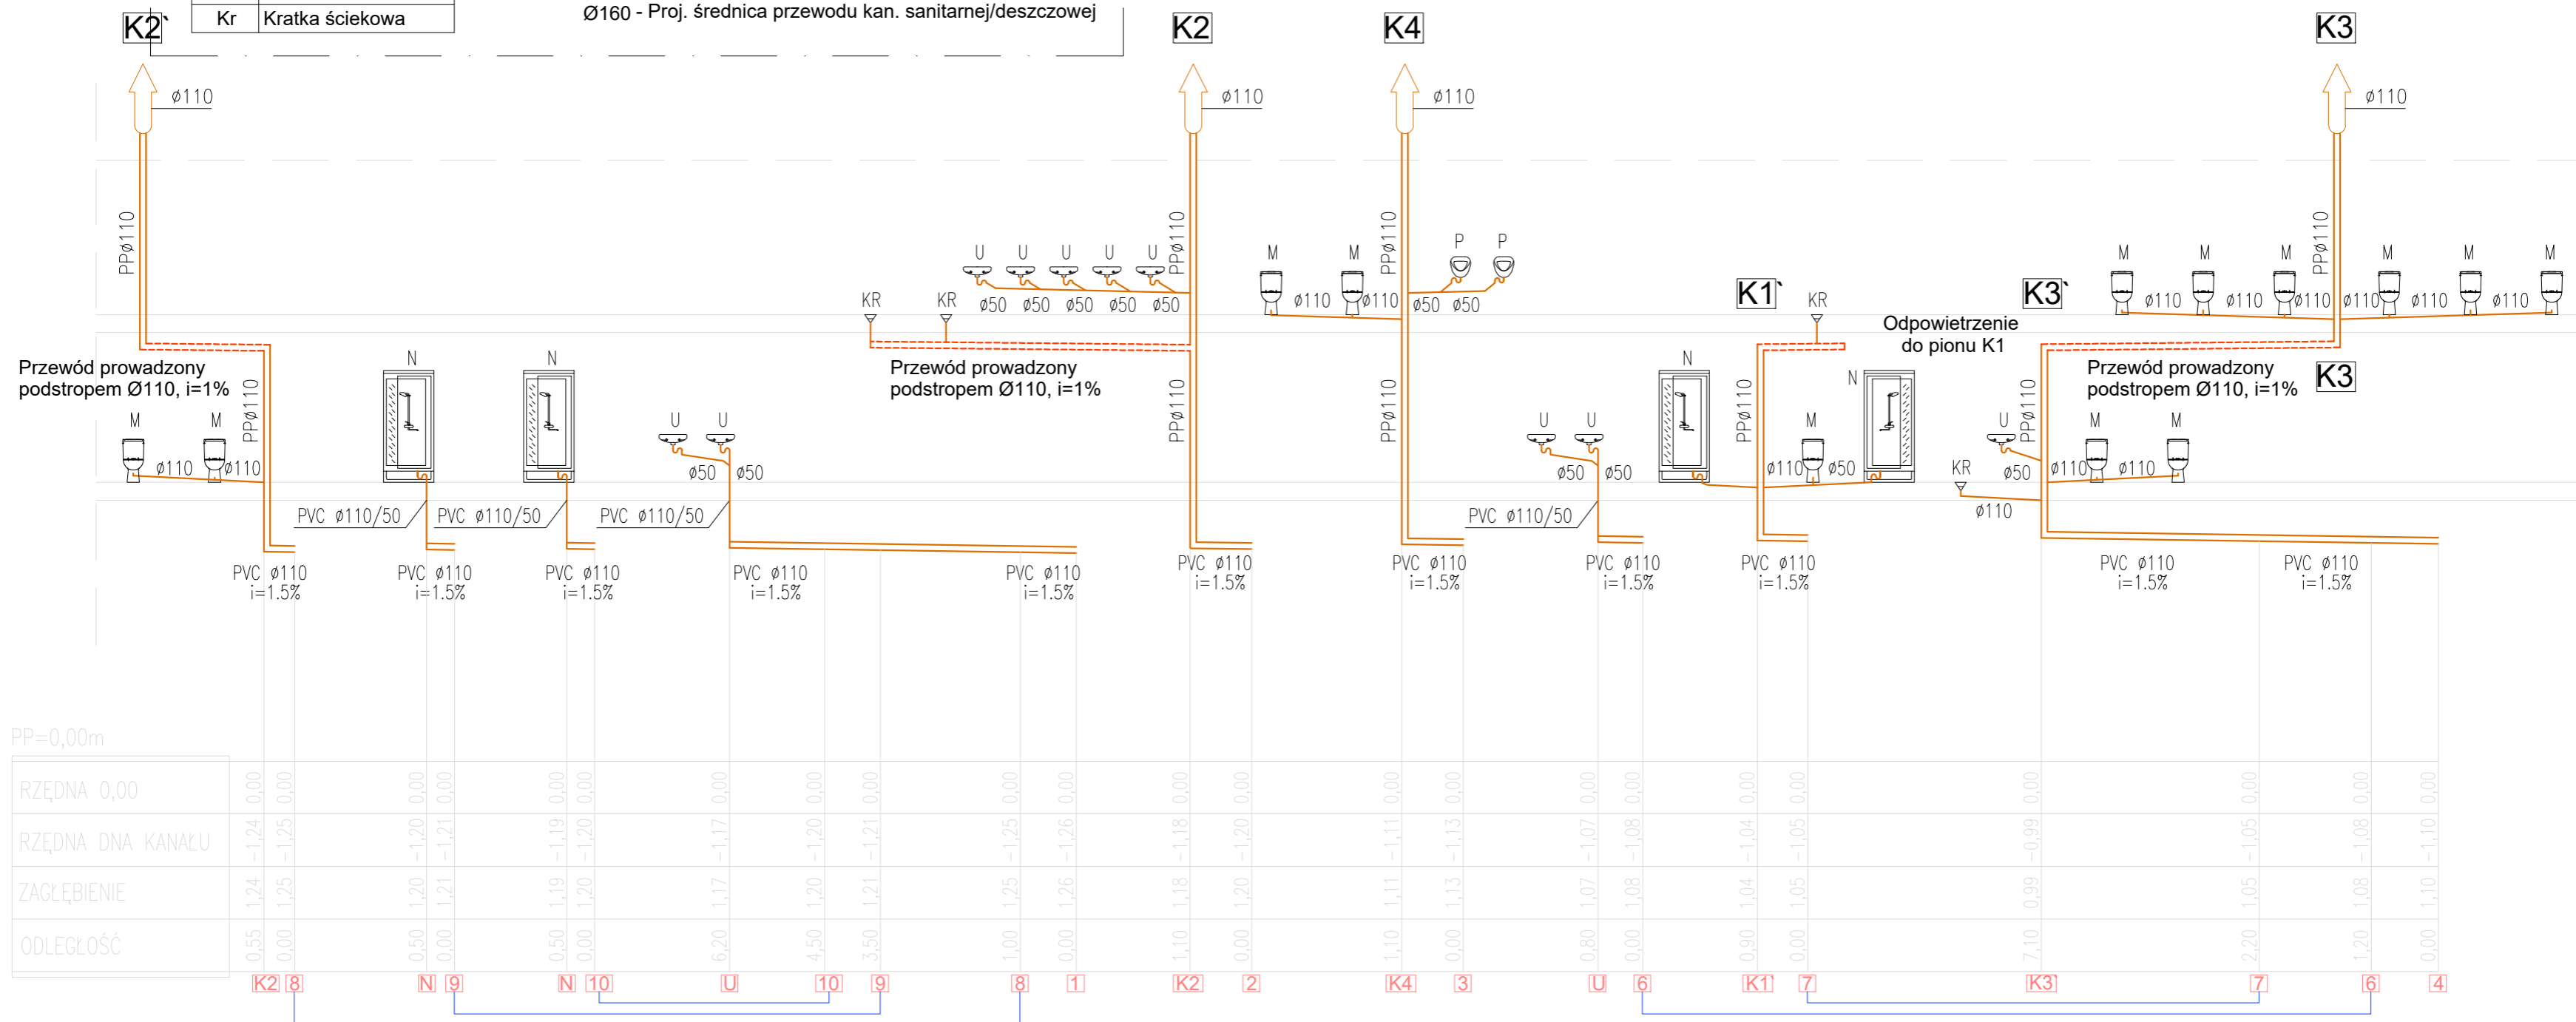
K2`

| Kr | Kratka ściekowa |
|---|---|

Ø160 - Proj. średnica przewodu kan. sanitarnej/deszczowej

K2 K4 K3

ø110 ø110 ø110 ø110

PPø110

Przewód prowadzony podstropem Ø110, i=1%

M M ø110 ø110 PPø110

N N

PVC ø110/50 PVC ø110/50 PVC ø110/50

U U ø50 ø50

KR KR

U U U U U ø50 ø50 ø50 ø50 ø50 PPø110

Przewód prowadzony podstropem Ø110, i=1%

PPø110

M M ø110 ø110 PPø110 P P ø50 ø50

PPø110

K1` KR

Odpowietrzenie do pionu K1

K3`

M M M PPø110 M M M ø110 ø110 ø110 ø110 ø110 ø110

Przewód prowadzony podstropem Ø110, i=1%

K3

U U ø50 ø50 PVC ø110/50

N PPø110 N M ø110 ø50

KR ø110 U ø50 PPø110 M M ø110 ø110

PVC ø110 i=1.5% PVC ø110 i=1.5% PVC ø110 i=1.5% PVC ø110 i=1.5% PVC ø110 i=1.5% PVC ø110 i=1.5% PVC ø110 i=1.5% PVC ø110 i=1.5% PVC ø110 i=1.5% PVC ø110 i=1.5% PVC ø110 i=1.5%

PP=0,00m

| RZĘDNA 0,00 | 0,00 | 0,00 | 0,00 | 0,00 | 0,00 | 0,00 | 0,00 | 0,00 | 0,00 | 0,00 | 0,00 | 0,00 | 0,00 | 0,00 | 0,00 | 0,00 | 0,00 | 0,00 | 0,00 | 0,00 | 0,00 | 0,00 | 0,00 | 0,00 |
|---|---|---|---|---|---|---|---|---|---|---|---|---|---|---|---|---|---|---|---|---|---|---|---|---|
| RZĘDNA DNA KANAŁU | -1,24 | -1,25 | -1,20 | -1,21 | -1,19 | -1,20 | -1,17 | -1,20 | -1,21 | -1,25 | -1,26 | -1,18 | -1,20 | -1,11 | -1,13 | -1,07 | -1,08 | -1,04 | -1,05 | -0,99 | -1,05 | -1,08 | -1,10 |
| ZAGŁĘBIENIE | 1,24 | 1,25 | 1,20 | 1,21 | 1,19 | 1,20 | 1,17 | 1,20 | 1,21 | 1,25 | 1,26 | 1,18 | 1,20 | 1,11 | 1,13 | 1,07 | 1,08 | 1,04 | 1,05 | 0,99 | 1,05 | 1,08 | 1,10 |
| ODLEGŁOŚĆ | 0,55 | 0,00 | 0,50 | 0,00 | 0,50 | 0,00 | 6,20 | 4,50 | 3,50 | 1,00 | 0,00 | 1,10 | 0,00 | 1,10 | 0,00 | 0,80 | 0,00 | 0,90 | 0,00 | 7,10 | 2,20 | 1,20 | 0,00 |

K2 8 N 9 N 10 U 10 9 8 1 K2 2 K4 3 U 6 K1 7 K3 7 6 4